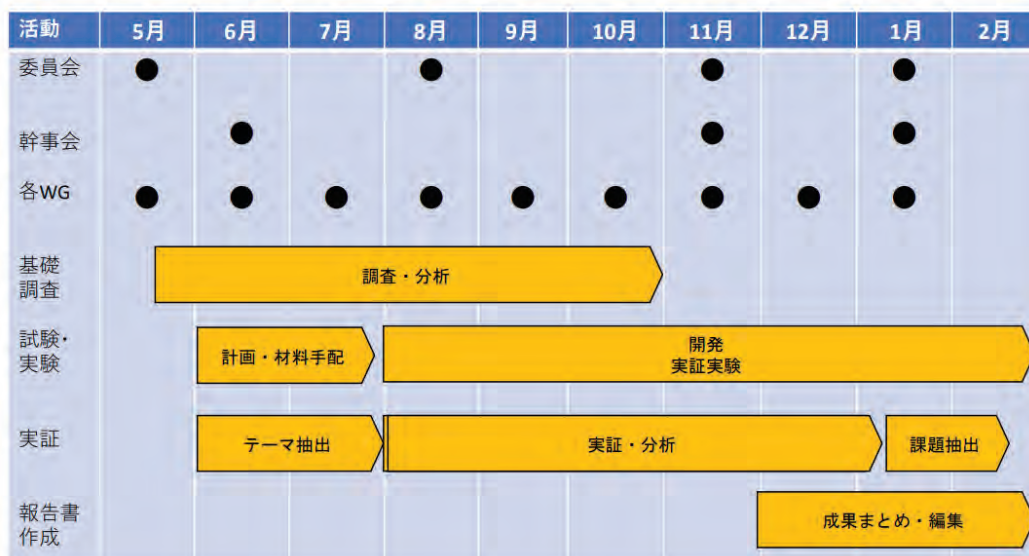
| 活動 | 5月 | 6月 | 7月 | 8月 | 9月 | 10月 | 11月 | 12月 | 1月 | 2月 |
|---|---|---|---|---|---|---|---|---|---|---|
| 委員会 | ● | | | ● | | | ● | | ● | |
| 幹事会 | | ● | | | | | ● | | ● | |
| 各WG | ● | ● | ● | ● | ● | ● | ● | ● | ● | |
| 基礎調査 | 調査・分析 | | | | | | | | | |
| 試験・実験 | | 計画・材料手配 | | 開発 実証実験 | | | | | | |
| 実証 | | テーマ抽出 | | 実証・分析 | | | | | 課題抽出 | |
| 報告書作成 | | | | | | | | 成果まとめ・編集 | | |